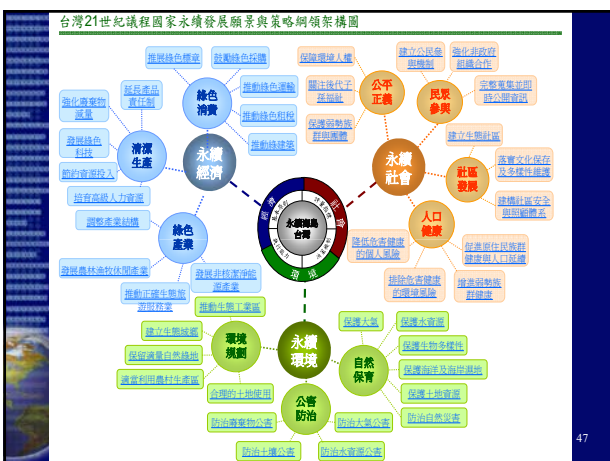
台灣21世紀議程國家永續發展願景與策略綱領架構圖

永續經濟

綠色消費
推展綠色標章
鼓勵綠色採購
推動綠色運輸
推動綠色稅費
推動綠建築

清潔生產
延長產品責任制
強化廢棄物減量
發展綠色科技
節約資源投入
培育高級人力資源

綠色產業
調整產業結構
發展農林漁牧休閒產業
發展非核潔淨能源產業
推動正確生態旅遊觀光

永續社會

公平正義
保障環境人權
關注後代子孫福祉
保護弱勢族群與團體

民眾參與
建立公民參與機制
強化非政府組織合作
完整蒐集並即時公開資訊

社區發展
建立生態社區
落實文化保存及多樣性維護
建構社區安全與照顧體系

人口健康
降低危害健康的個人風險
排除危害健康的環境風險
促進原住民族群健康與人口延續
增進弱勢族群健康

永續海島台灣
經濟
社會
環境

永續環境

環境規劃
推動生態工業區
建立生態城鄉
保留適量自然棲地
適當利用農村生產區
合理的土地使用

自然保育
保護大氣
保護水資源
保護生物多樣性
保護海洋及海岸濕地
保護土地資源
防治自然災害

公害防治
防治廢棄物公害
防治大氣公害
防治土壤公害
防治水資源公害

47